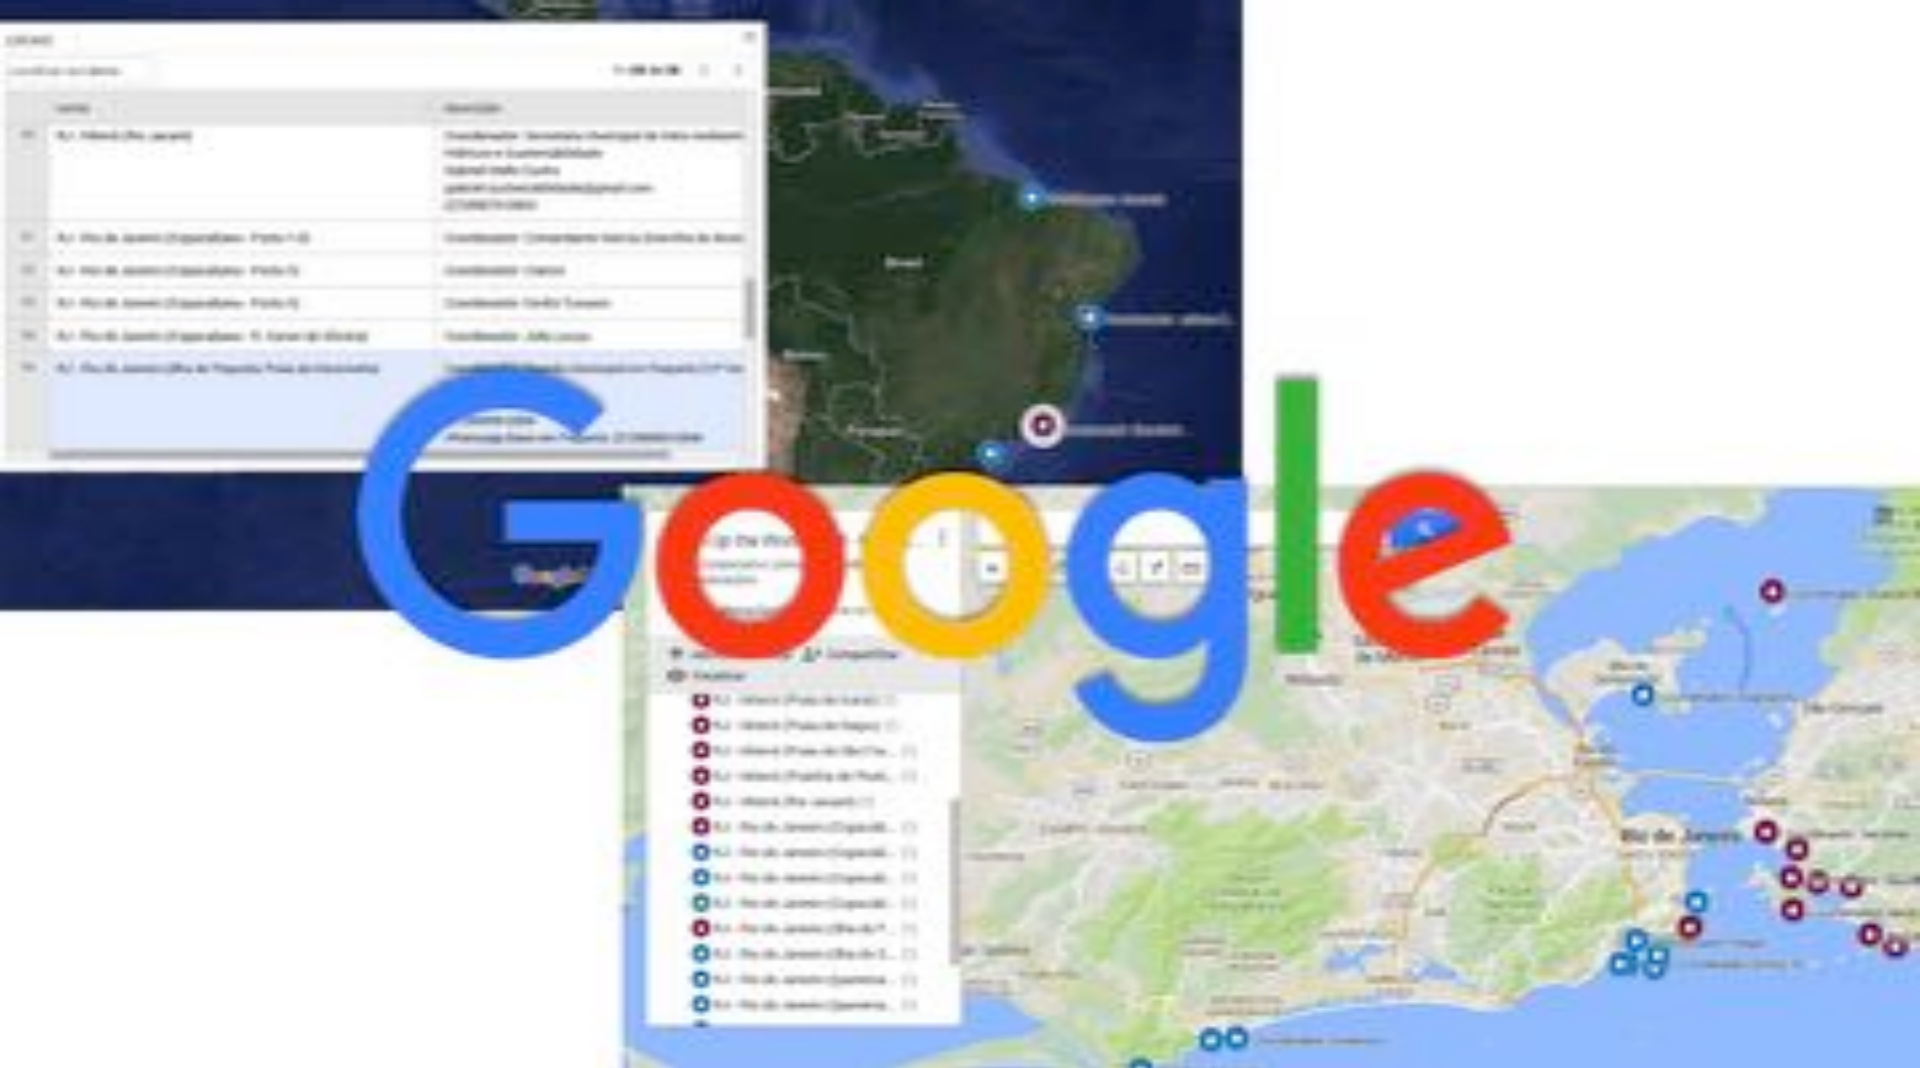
Google

RJ - Niterói (Rio Janeiro)

RJ - Rio de Janeiro (Copacabana - Posto 1-2)

RJ - Rio de Janeiro (Copacabana - Posto 3)

RJ - Rio de Janeiro (Copacabana - Posto 5)

RJ - Rio de Janeiro (Copacabana - Ft. Forte de Ribeira)

RJ - Rio de Janeiro (Ilha do Paquetá Praia da Moreninha)

Brasil

Compartilhar

Visualizar

Rio de Janeiro